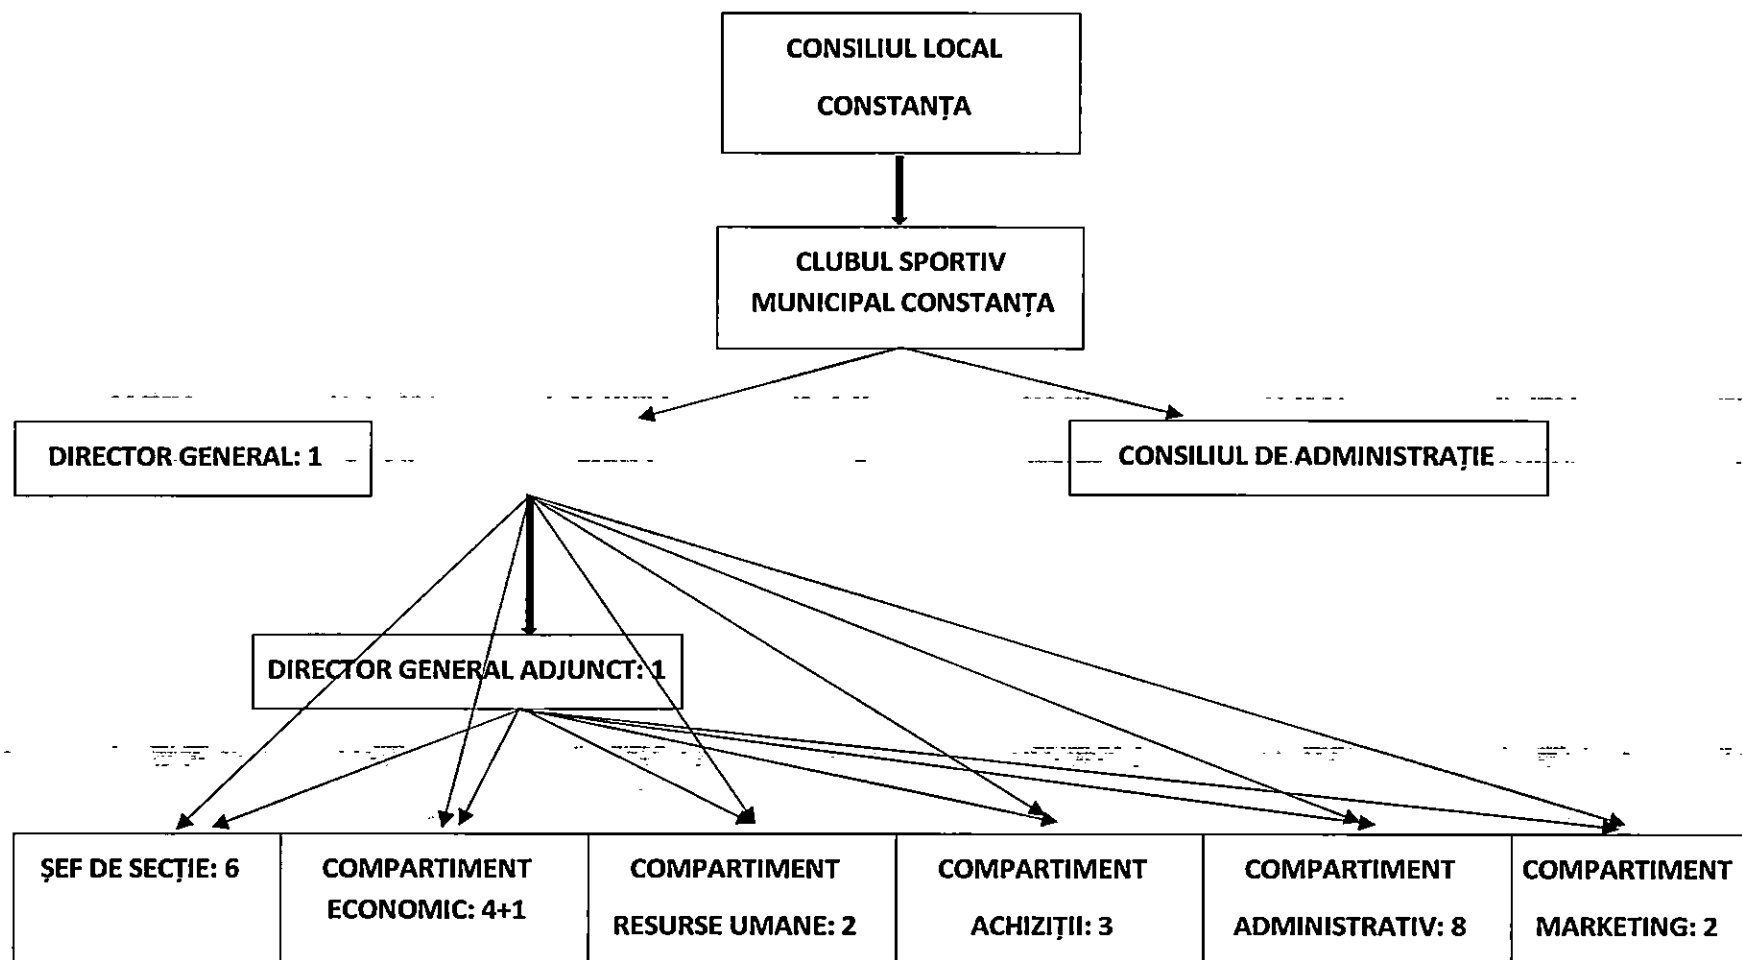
CONSILIUL LOCAL
CONSTANȚA

CLUBUL SPORTIV
MUNICIPAL CONSTANȚA

DIRECTOR GENERAL: 1

CONSILIUL DE ADMINISTRAȚIE

DIRECTOR GENERAL ADJUNCT: 1

| ȘEF DE SECȚIE: 6 | COMPARTIMENT ECONOMIC: 4+1 | COMPARTIMENT RESURSE UMANE: 2 | COMPARTIMENT ACHIZIȚII: 3 | COMPARTIMENT ADMINISTRATIV: 8 | COMPARTIMENT MARKETING: 2 |
|---|---|---|---|---|---|